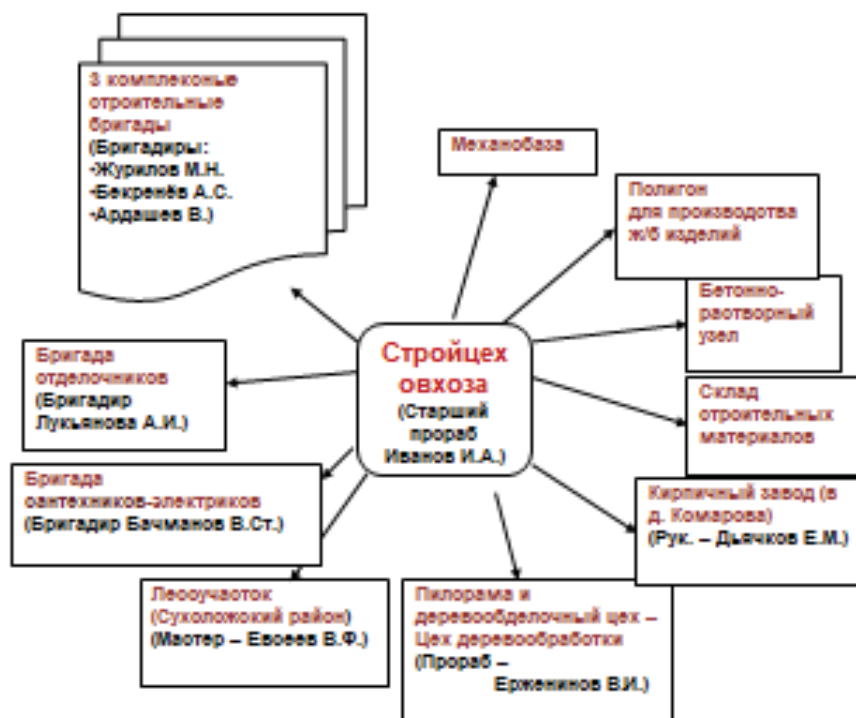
3 комплексные строительные бригады
(Бригадиры:
-Журилов М.Н.
-Бекренёв А.С.
-Ардашев В.)

Механобаза

Полигон для производства ж/б изделий

Бетонно-растворный узел

Стройцех овхоза
(Старший прораб Иванов И.А.)

Бригада отделочников
(Бригадир Лукьянова А.И.)

Склад строительных материалов

Бригада сантехников-электриков
(Бригадир Бачманов В.Ст.)

Кирпичный завод (в д. Комарова)
(Рук. – Дьячков Е.М.)

Лесоучасток (Сухоложский район)
(Мастер – Евсеев В.Ф.)

Пилорама и деревообделочный цех – Цех деревообработки
(Прораб – Ерженинов В.И.)